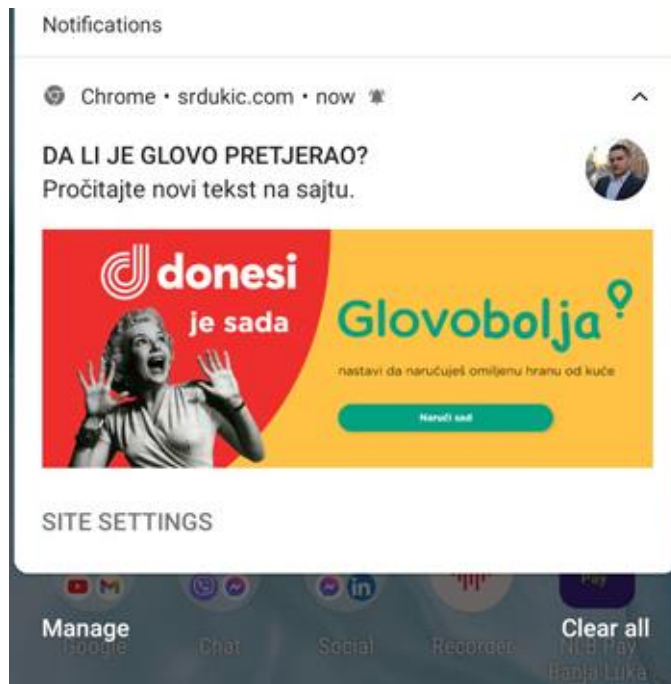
Notifications

Chrome • srdukic.com • now

DA LI JE GLOVO PRETJERAO?
Pročitajte novi tekst na sajtu.

donesi
je sada
Glovobolja
nastavi da naručuješ omiljenu hranu od kuće
Naruči sad

SITE SETTINGS

Manage
Google
Chat
Social
Recorder
NLB Pay Banja Luka
Pay
Clear all